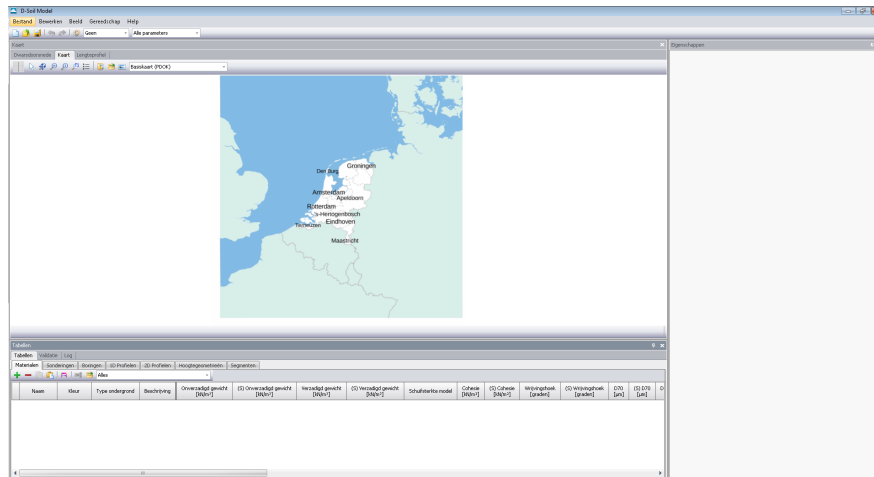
D-Soil Model

Bestand Bewerken Beeld Gereedschap Help

Geen

Alle parameters

Kaart

Onvoorzienmede Kaart Lengteprofiel

Basiskaart (PDOK)

Groningen

Den Burg

Amsterdam

Apeldoorn

Rotterdam

's-Hertogenbosch

Eindhoven

Terneuzen

Maastricht

Eigenschappen

Tabellen

Tabellen Validator Log

Materialen Sonderingen Boringen 1D-Profielen 2D-Profielen Hoogtegeometrieën Segmenten

Alles

| Naam | Kleur | Type ondergrond | Beschrijving | Onverzadigd gewicht [kN/m³] | (S) Onverzadigd gewicht [kN/m³] | Verzadigd gewicht [kN/m³] | (S) Verzadigd gewicht [kN/m³] | Schuifsterkte model | Cohesie [kN/m²] | (S) Cohesie [kN/m²] | Wrijvingshoek [graden] | (S) Wrijvingshoek [graden] | D70 [µm] | (S) D70 [µm] | D |
|---|---|---|---|---|---|---|---|---|---|---|---|---|---|---|---|